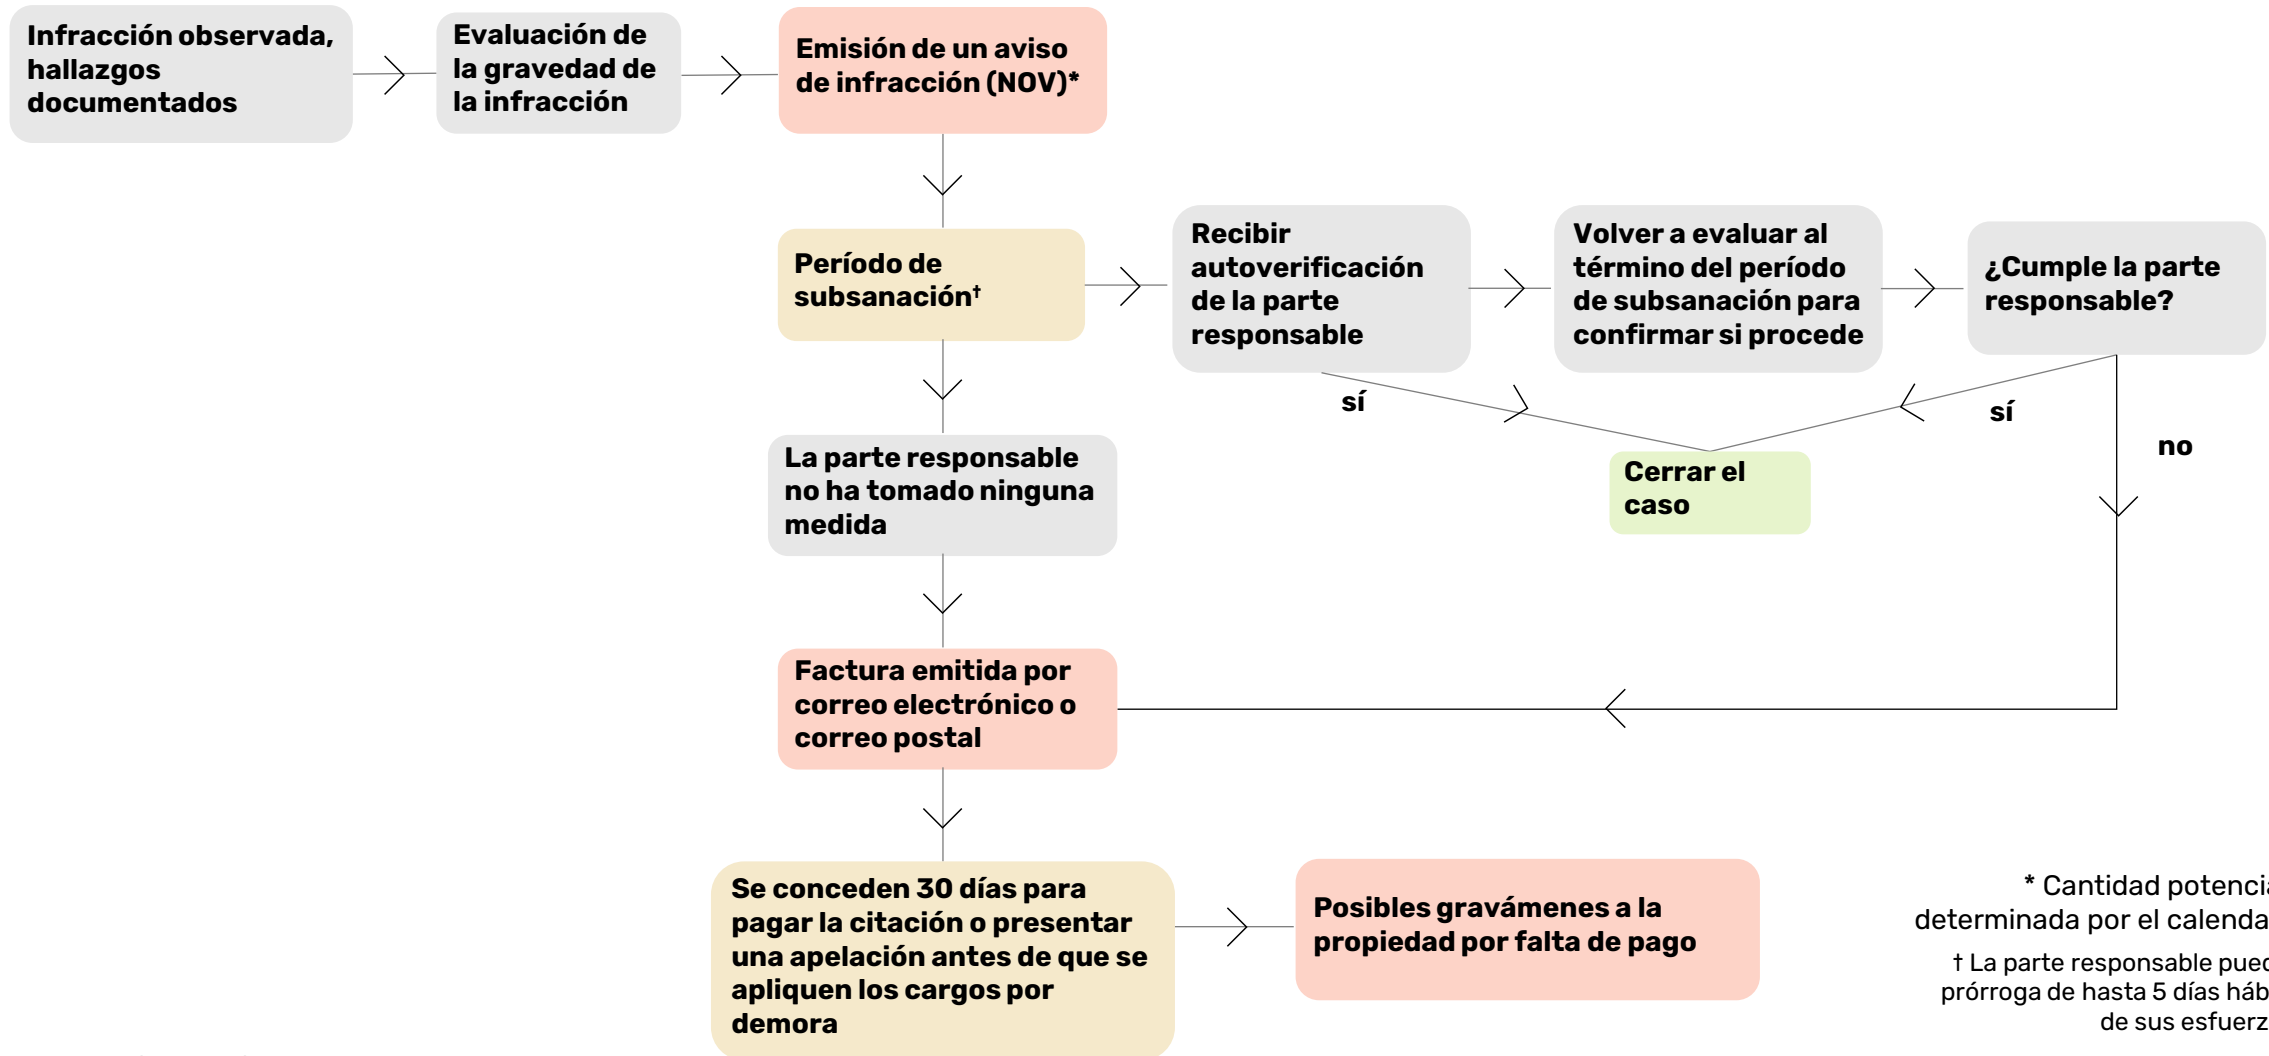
Infracción observada, hallazgos documentados

Evaluación de la gravedad de la infracción

Emisión de un aviso de infracción (NOV)*

Período de subsanación†

Recibir autoverificación de la parte responsable

Volver a evaluar al término del período de subsanación para confirmar si procede

¿Cumple la parte responsable?

sí

sí

no

Cerrar el caso

La parte responsable no ha tomado ninguna medida

Factura emitida por correo electrónico o correo postal

Se conceden 30 días para pagar la citación o presentar una apelación antes de que se apliquen los cargos por demora

Posibles gravámenes a la propiedad por falta de pago

* Cantidad potenci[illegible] determinada por el calenda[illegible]

† La parte responsable pue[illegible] prórroga de hasta 5 días háb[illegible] de sus esfuerz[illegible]